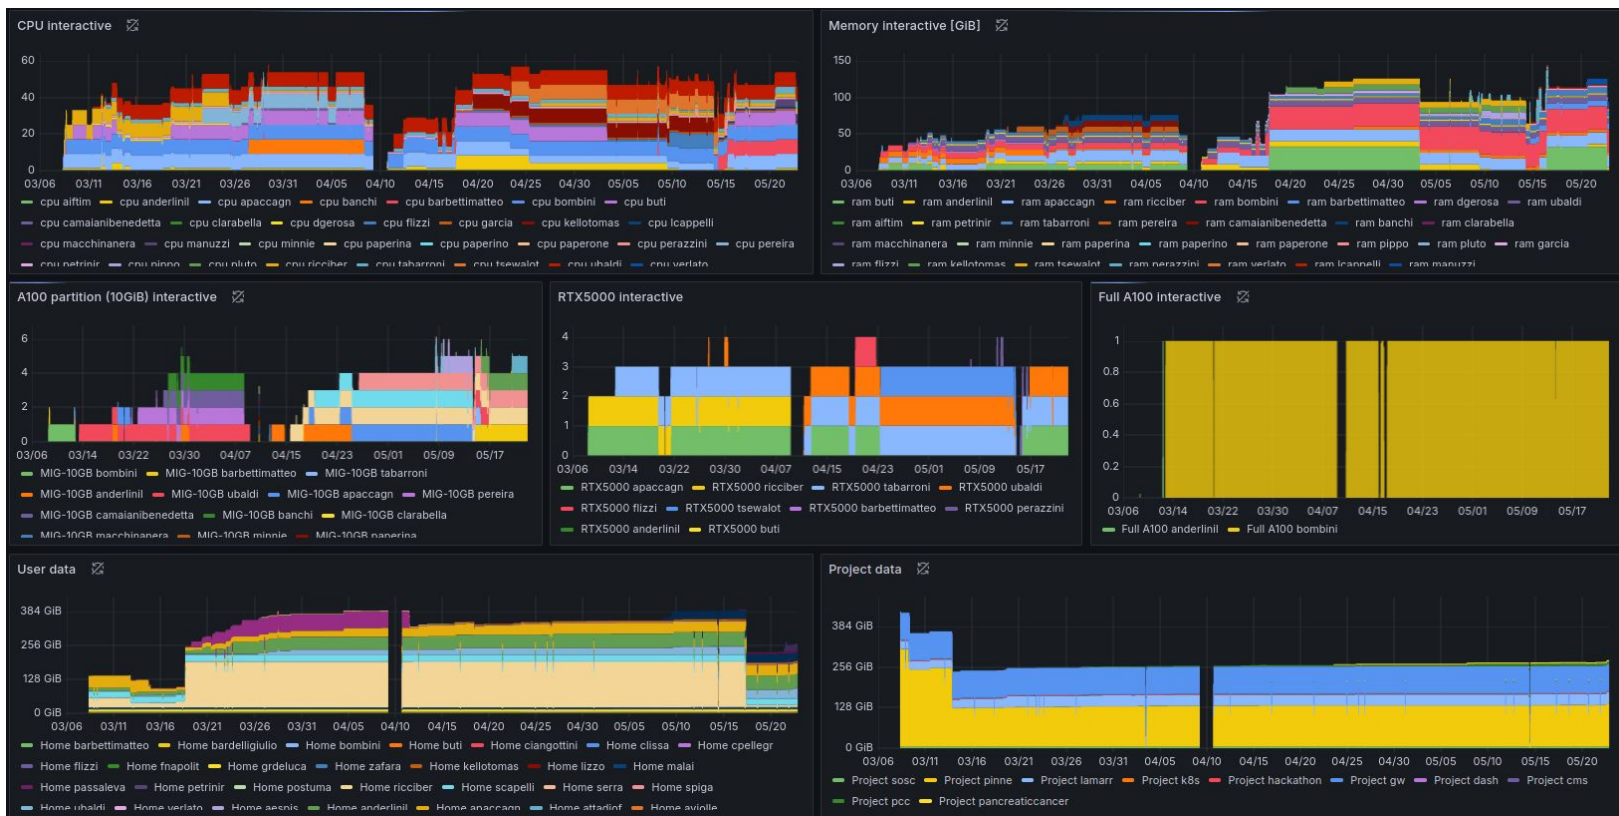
CPU interactive

60
40
20
0
03/06 03/11 03/16 03/21 03/26 03/31 04/05 04/10 04/15 04/20 04/25 04/30 05/05 05/10 05/15 05/20

cpu aiftim cpu anderlinil cpu apaccagn cpu banchi cpu barbettimatteo cpu bombini cpu buti
cpu camaianibenedetta cpu clarabella cpu dgerosa cpu flizzi cpu garcia cpu kellotomas cpu lcappelli
cpu macchinanera cpu manuzzi cpu minnie cpu paperina cpu paperino cpu paperone cpu perazzini cpu pereira
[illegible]

Memory interactive [GiB]

150
100
50
0
03/06 03/11 03/16 03/21 03/26 03/31 04/05 04/10 04/15 04/20 04/25 04/30 05/05 05/10 05/15 05/20

ram buti ram anderlinil ram apaccagn ram ricciber ram bombini ram barbettimatteo ram dgerosa ram ubaldi
ram aiftim ram petrinir ram tabarroni ram pereira ram camaianibenedetta ram banchi ram clarabella
ram macchinanera ram minnie ram paperina ram paperino ram paperone ram pippo ram pluto ram garcia
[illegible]

A100 partition (10GiB) interactive

6
4
2
0
03/06 03/14 03/22 03/30 04/07 04/15 04/23 05/01 05/09 05/17

MIG-10GB bombini MIG-10GB barbettimatteo MIG-10GB tabarroni
MIG-10GB anderlinil MIG-10GB ubaldi MIG-10GB apaccagn MIG-10GB pereira
MIG-10GB camaianibenedetta MIG-10GB banchi MIG-10GB clarabella
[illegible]

RTX5000 interactive

4
3
2
1
0
03/06 03/14 03/22 03/30 04/07 04/15 04/23 05/01 05/09 05/17

RTX5000 apaccagn RTX5000 ricciber RTX5000 tabarroni RTX5000 ubaldi
RTX5000 flizzi RTX5000 tsewalot RTX5000 barbettimatteo RTX5000 perazzini
RTX5000 anderlinil RTX5000 buti

Full A100 interactive

1
0.8
0.6
0.4
0.2
0
03/06 03/14 03/22 03/30 04/07 04/15 04/23 05/01 05/09 05/17

Full A100 anderlinil Full A100 bombini

User data

384 GiB
256 GiB
128 GiB
0 GiB
03/06 03/11 03/16 03/21 03/26 03/31 04/05 04/10 04/15 04/20 04/25 04/30 05/05 05/10 05/15 05/20

Home barbettimatteo Home bardelligiulio Home bombini Home buti Home ciangottini Home clissa Home cpellegr
Home flizzi Home fnapolit Home grdeluca Home zafara Home kellotomas Home lizzo Home malai
Home passaleva Home petrinir Home postuma Home ricciber Home scapelli Home serra Home spiga
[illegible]

Project data

384 GiB
256 GiB
128 GiB
0 GiB
03/06 03/11 03/16 03/21 03/26 03/31 04/05 04/10 04/15 04/20 04/25 04/30 05/05 05/10 05/15 05/20

Project sosc Project pinne Project lamarr Project k8s Project hackathon Project gw Project dash Project cms
Project pcc Project pancreaticcancer